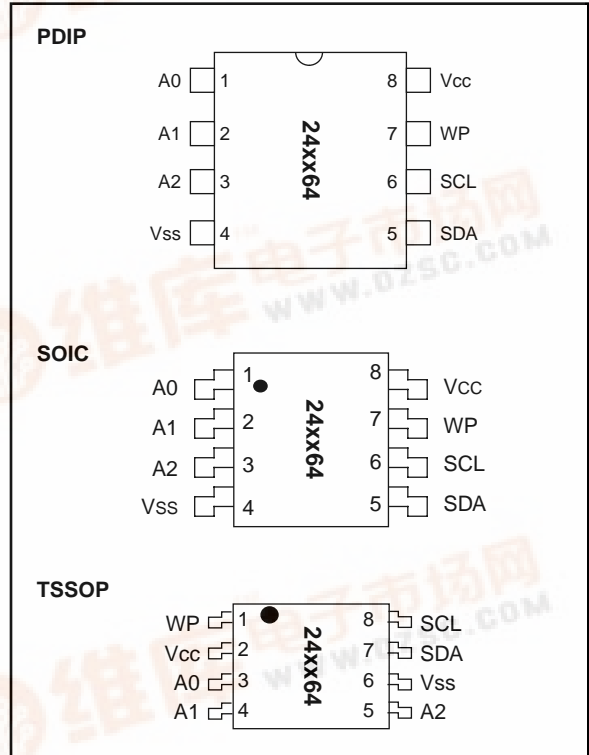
PDIP

A0 1
A1 2
A2 3
Vss 4
24xx64
8 Vcc
7 WP
6 SCL
5 SDA

维库电子市场网
WWW.DZSC.COM

SOIC

A0 1
A1 2
A2 3
Vss 4
24xx64
8 Vcc
7 WP
6 SCL
5 SDA

TSSOP

WP 1
Vcc 2
A0 3
A1 4
24xx64
8 SCL
7 SDA
6 Vss
5 A2

维库电子市场网
WWW.DZSC.COM